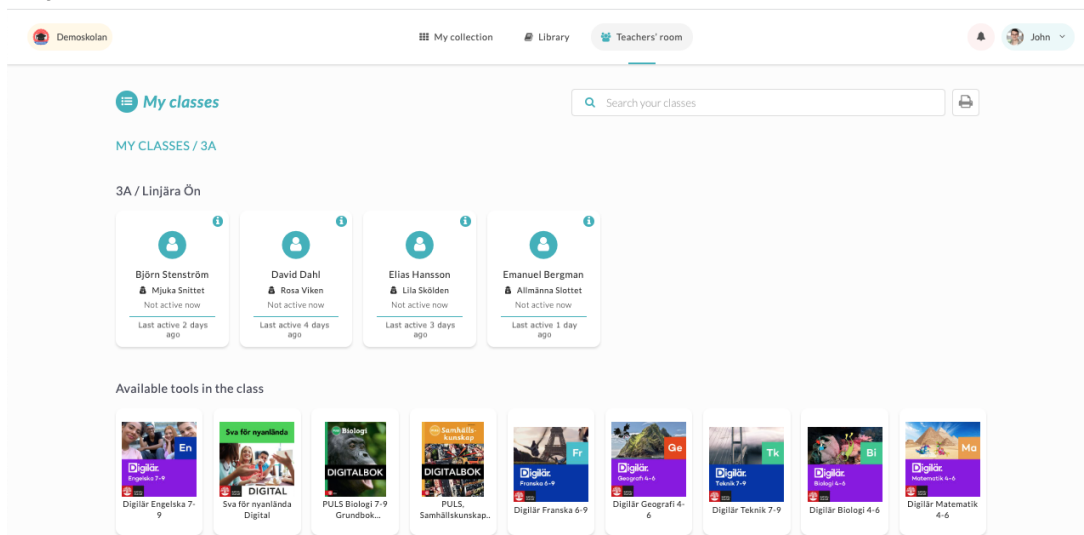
Demoskolan

My collection

Library

Teachers' room

John

My classes

Search your classes

MY CLASSES / 3A

3A / Linjära Ön

Björn Stenström
Mjuka Snittet
Not active now
Last active 2 days ago

David Dahl
Rosa Viken
Not active now
Last active 4 days ago

Elias Hansson
Lila Skölden
Not active now
Last active 3 days ago

Emanuel Bergman
Allmänna Slottet
Not active now
Last active 1 day ago

Available tools in the class

En
Digilär
Engelska 7-9
Digilär Engelska 7-9

Sva för nyanlända
DIGITAL
Sva för nyanlända Digital

Biologi
DIGITALBOK
PULS Biologi 7-9 Grundbok...

Samhällskunskap
DIGITALBOK
PULS, Samhällskunskap...

Fr
Digilär
Franska 6-9
Digilär Franska 6-9

Ge
Digilär
Geografi 4-6
Digilär Geografi 4-6

Tk
Digilär
Teknik 7-9
Digilär Teknik 7-9

Bi
Digilär
Biologi 4-6
Digilär Biologi 4-6

Ma
Digilär
Matematik 4-6
Digilär Matematik 4-6